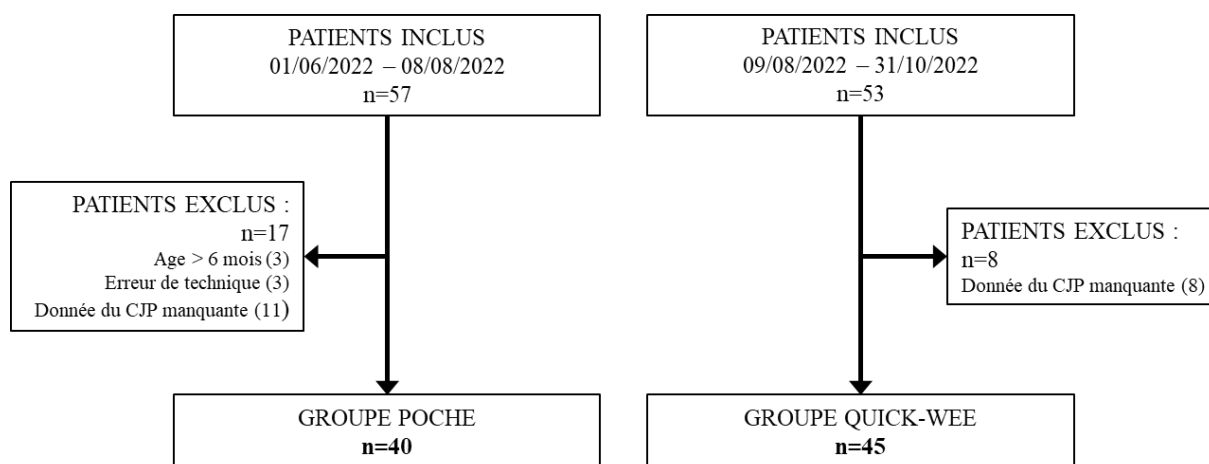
PATIENTS INCLUS
01/06/2022 – 08/08/2022
n=57

PATIENTS EXCLUS :
n=17
Age > 6 mois (3)
Erreur de technique (3)
Donnée du CJP manquante (11)

GROUPE POCHE
**n=40**

PATIENTS INCLUS
09/08/2022 – 31/10/2022
n=53

PATIENTS EXCLUS :
n=8
Donnée du CJP manquante (8)

GROUPE QUICK-WEE
**n=45**